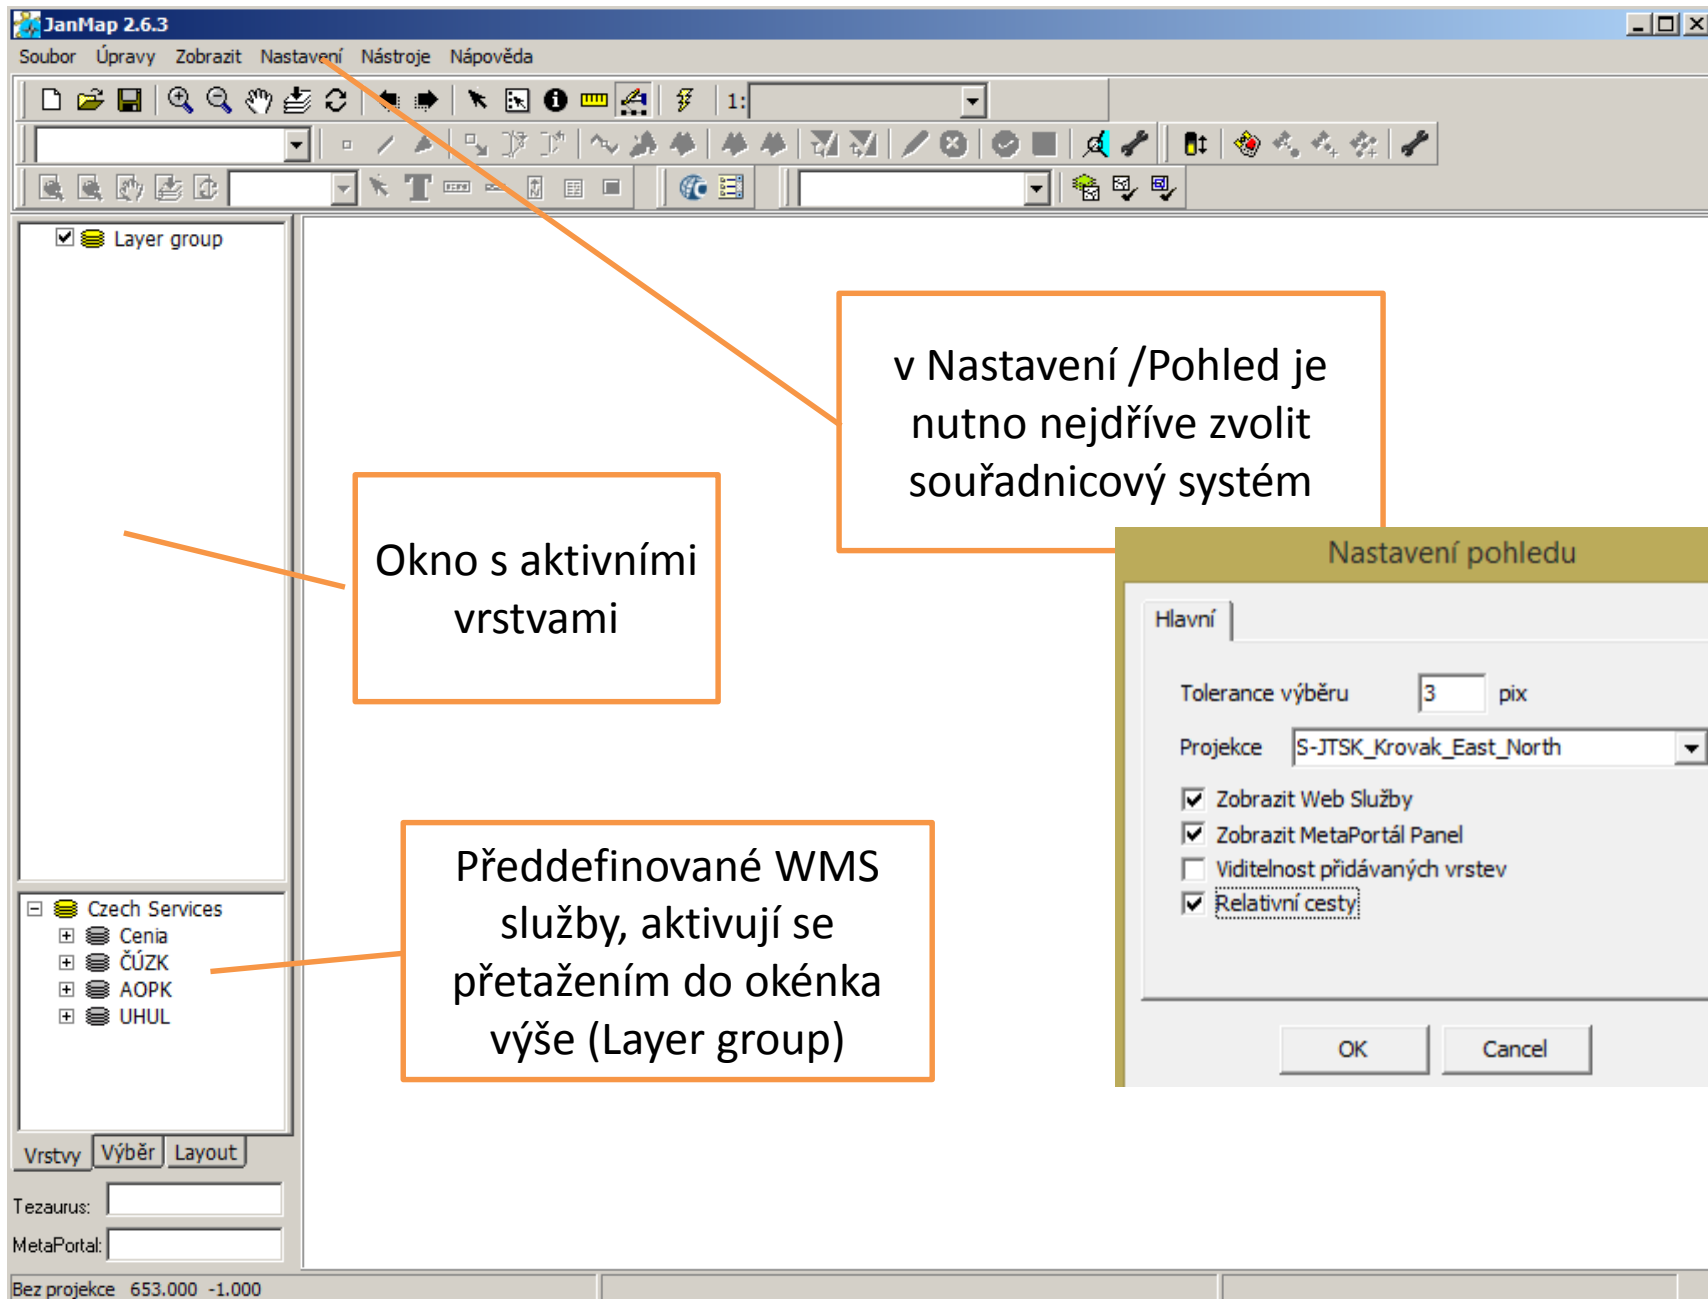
JanMap 2.6.3

Soubor Úpravy Zobrazit Nastavení Nástroje Nápověda

1:

Layer group

v Nastavení /Pohled je nutno nejdříve zvolit souřadnicový systém

Okno s aktivními vrstvami

Nastavení pohledu

Hlavní

Tolerance výběru 3 pix

Projekce S-JTSK_Krovak_East_North

Zobrazit Web Služby

Zobrazit MetaPortál Panel

Viditelnost přidávaných vrstev

Relativní cesty

OK Cancel

Czech Services
Cenia
ČÚZK
AOPK
UHUL

Předdefinované WMS služby, aktivují se přetažením do okénka výše (Layer group)

Vrstvy Výběr Layout

Tezaurus:

MetaPortal:

Bez projekce 653.000 -1.000